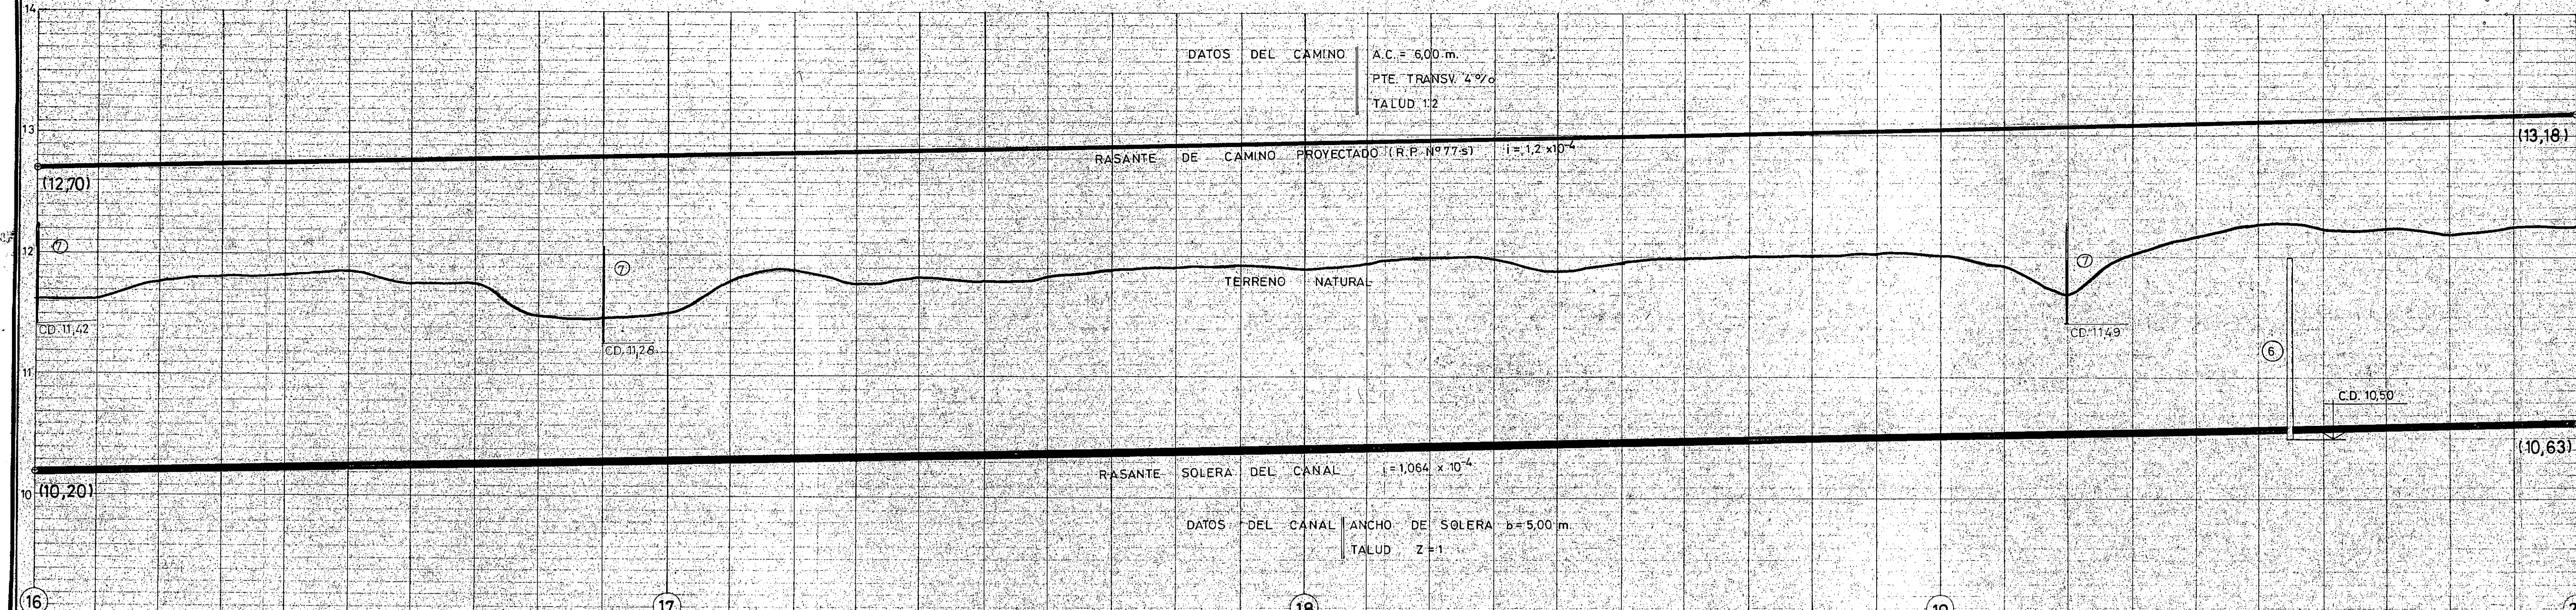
14

DATOS DEL CAMINO | A.C. = 6,00 m.
PTE. TRANSV. 4 %
TALUD 1:2

13

(13,18)

RASANTE DE CAMINO PROYECTADO (R.P. Nº77-s) $i = 1,2 \times 10^{-4}$

(12,70)

⑦

12

⑦

⑦

TERRENO NATURAL

C.D. 11,42

C.D. 11,28

C.D. 11,49

11

⑥

C.D. 10,50

(10,63)

RASANTE SOLERA DEL CANAL $i = 1,064 \times 10^{-4}$

10 (10,20)

DATOS DEL CANAL | ANCHO DE SOLERA b = 5,00 m.
TALUD Z = 1

16

17

18

19